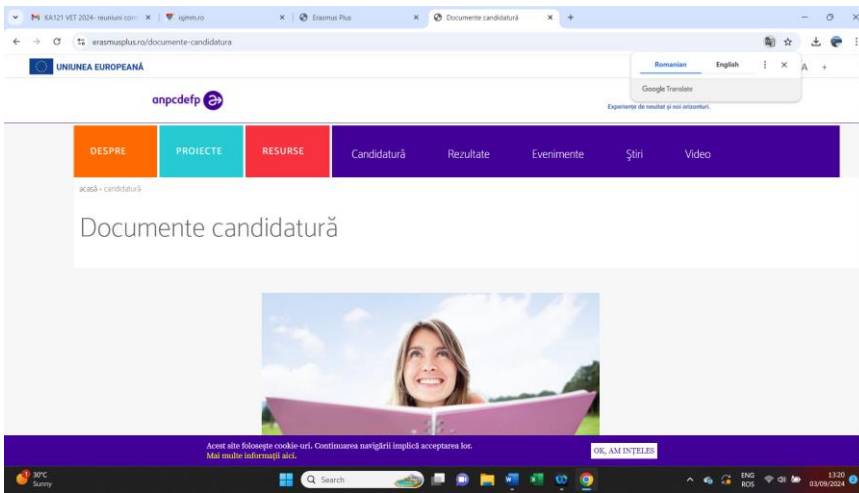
KA121 VET 2024- reuniuni con ×
isjmm.ro ×
Erasmus Plus ×
Documente candidatură ×
+

erasmusplus.ro/documente-candidatura

UNIUNEA EUROPEANĂ

Romanian English
Google Translate

anpcdefp

Experiențe de neuitat și noi orizonturi.

DESPRE
PROIECTE
RESURSE
Candidatură
Rezultate
Evenimente
Știri
Video

acasă » candidatură

Documente candidatură

Acest site folosește cookie-uri. Continuarea navigării implică acceptarea lor.
Mai multe informații aici.
OK, AM INȚELES

30°C
Sunny
Search
ENG
RO5
13:20
03/09/2024